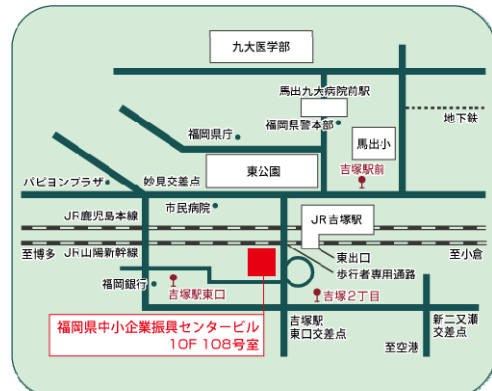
九大医学部

馬出九大病院前駅

福岡県警本部

福岡県庁

馬出小

地下鉄

吉塚駅前

東公園

パピヨンプラザ

妙見交差点

市民病院

JR鹿児島本線

JR吉塚駅

東出口

至博多

JR山陽新幹線

至小倉

歩行者専用通路

福岡銀行

吉塚駅東口

吉塚2丁目

福岡県中小企業振興センタービル
10F 108号室

吉塚駅
東口交差点

新二又瀬
交差点

至空港